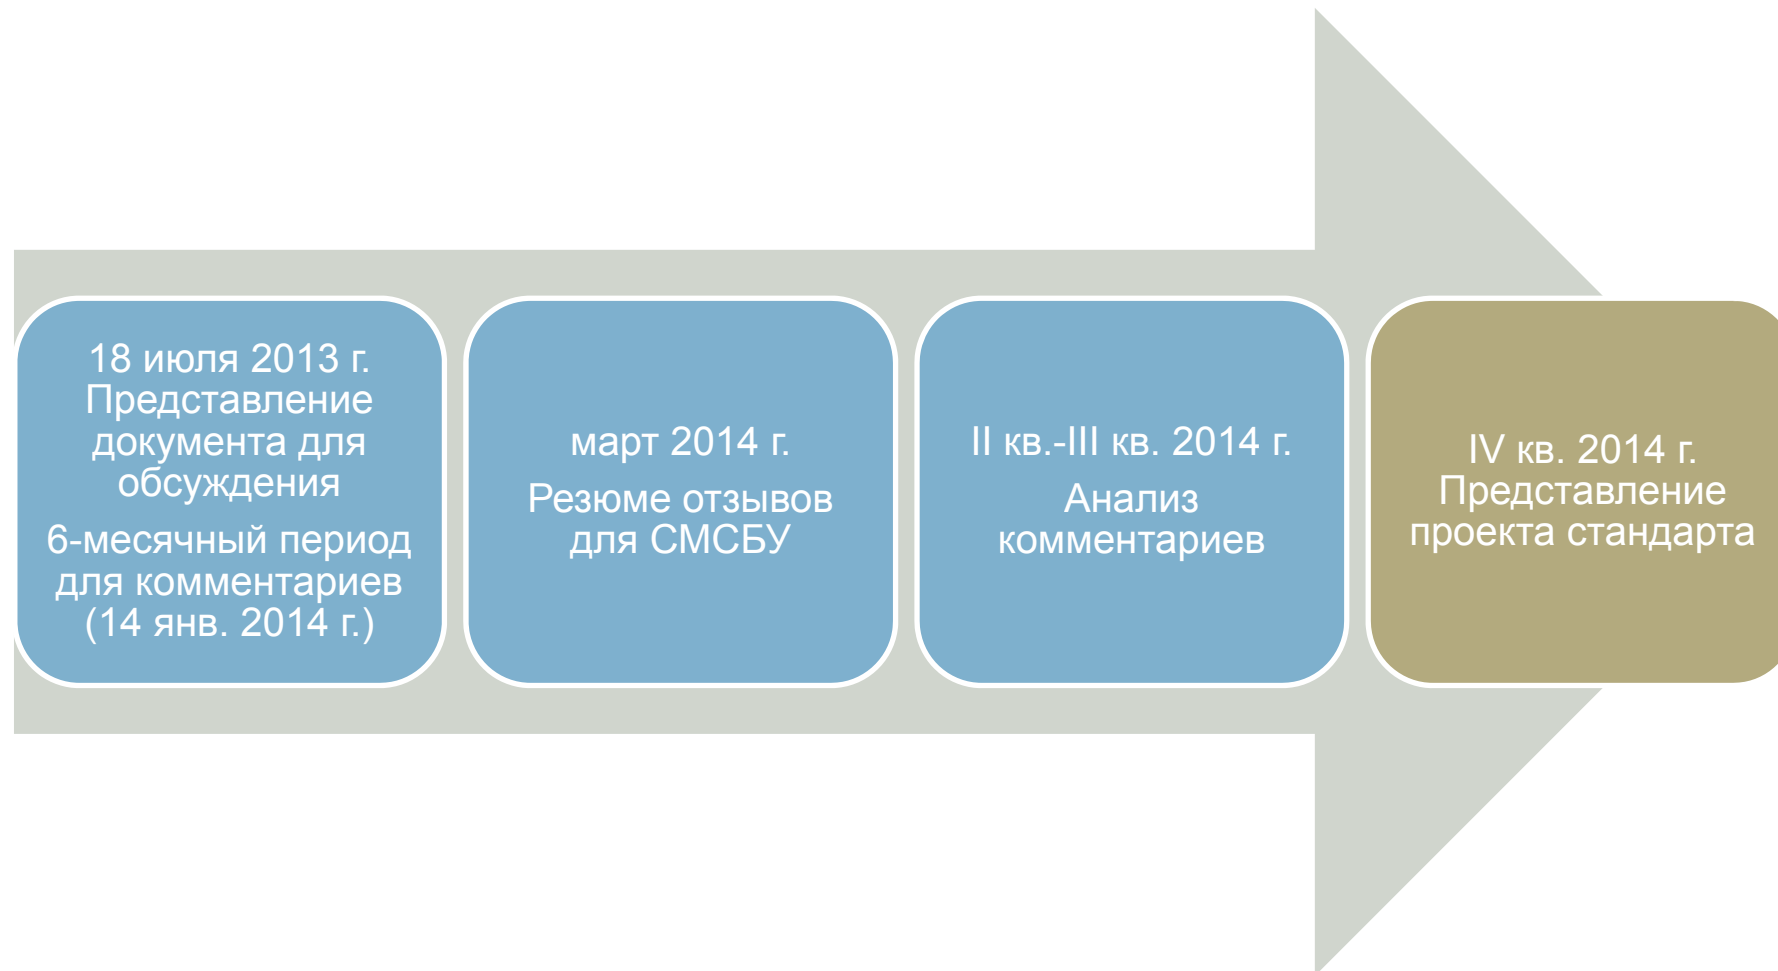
18 июля 2013 г. Представление документа для обсуждения

6-месячный период для комментариев (14 янв. 2014 г.)

март 2014 г.

Резюме отзывов для СМСБУ

II кв.-III кв. 2014 г.

Анализ комментариев

IV кв. 2014 г. Представление проекта стандарта